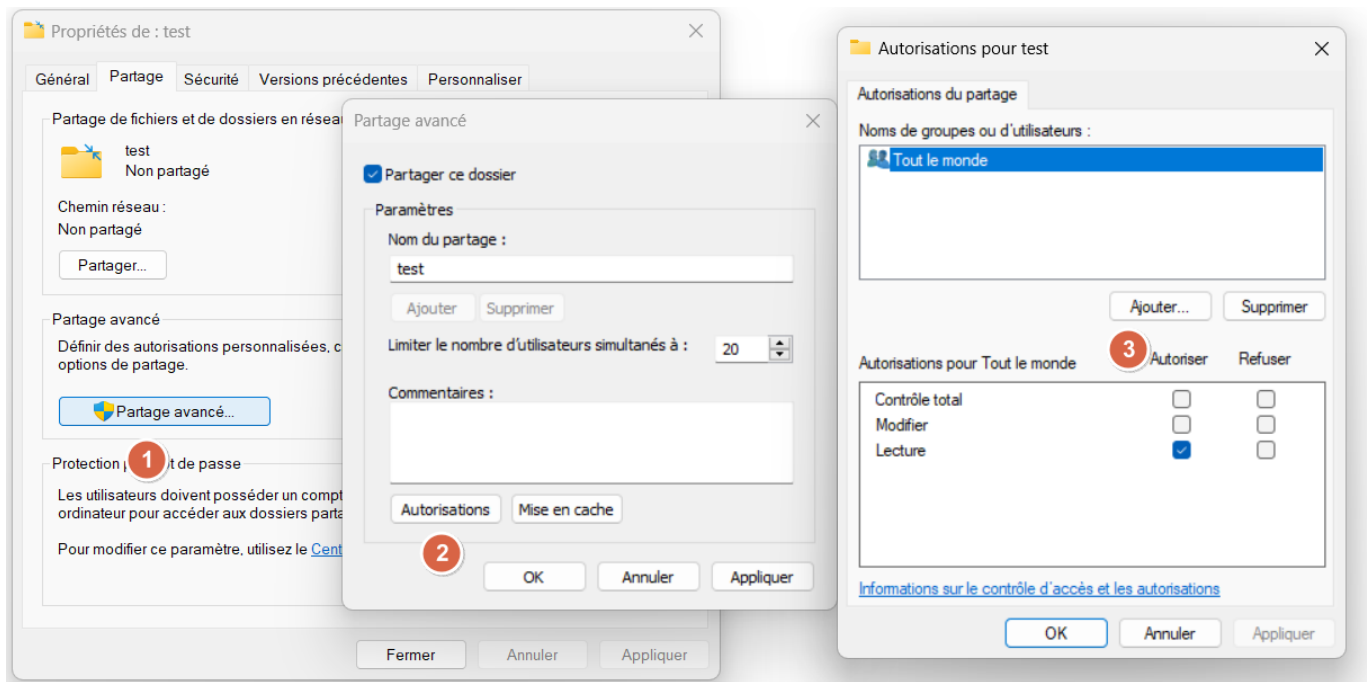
Propriétés de : test

Général Partage Sécurité Versions précédentes Personnaliser

Partage de fichiers et de dossiers en réseau

test
Non partagé

Chemin réseau :
Non partagé

Partager...

Partage avancé

Définir des autorisations personnalisées, c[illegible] options de partage.

Partage avancé...

1

Protection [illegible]t de passe

Les utilisateurs doivent posséder un compt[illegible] ordinateur pour accéder aux dossiers parta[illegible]

Pour modifier ce paramètre, utilisez le Cent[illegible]

Fermer Annuler Appliquer

Partage avancé

Partager ce dossier

Paramètres

Nom du partage :

test

Ajouter Supprimer

Limiter le nombre d'utilisateurs simultanés à : 20

Commentaires :

Autorisations Mise en cache

2

OK Annuler Appliquer

Autorisations pour test

Autorisations du partage

Noms de groupes ou d'utilisateurs :

Tout le monde

Ajouter... Supprimer

3

Autorisations pour Tout le monde Autoriser Refuser

Contrôle total
Modifier
Lecture

Informations sur le contrôle d'accès et les autorisations

OK Annuler Appliquer